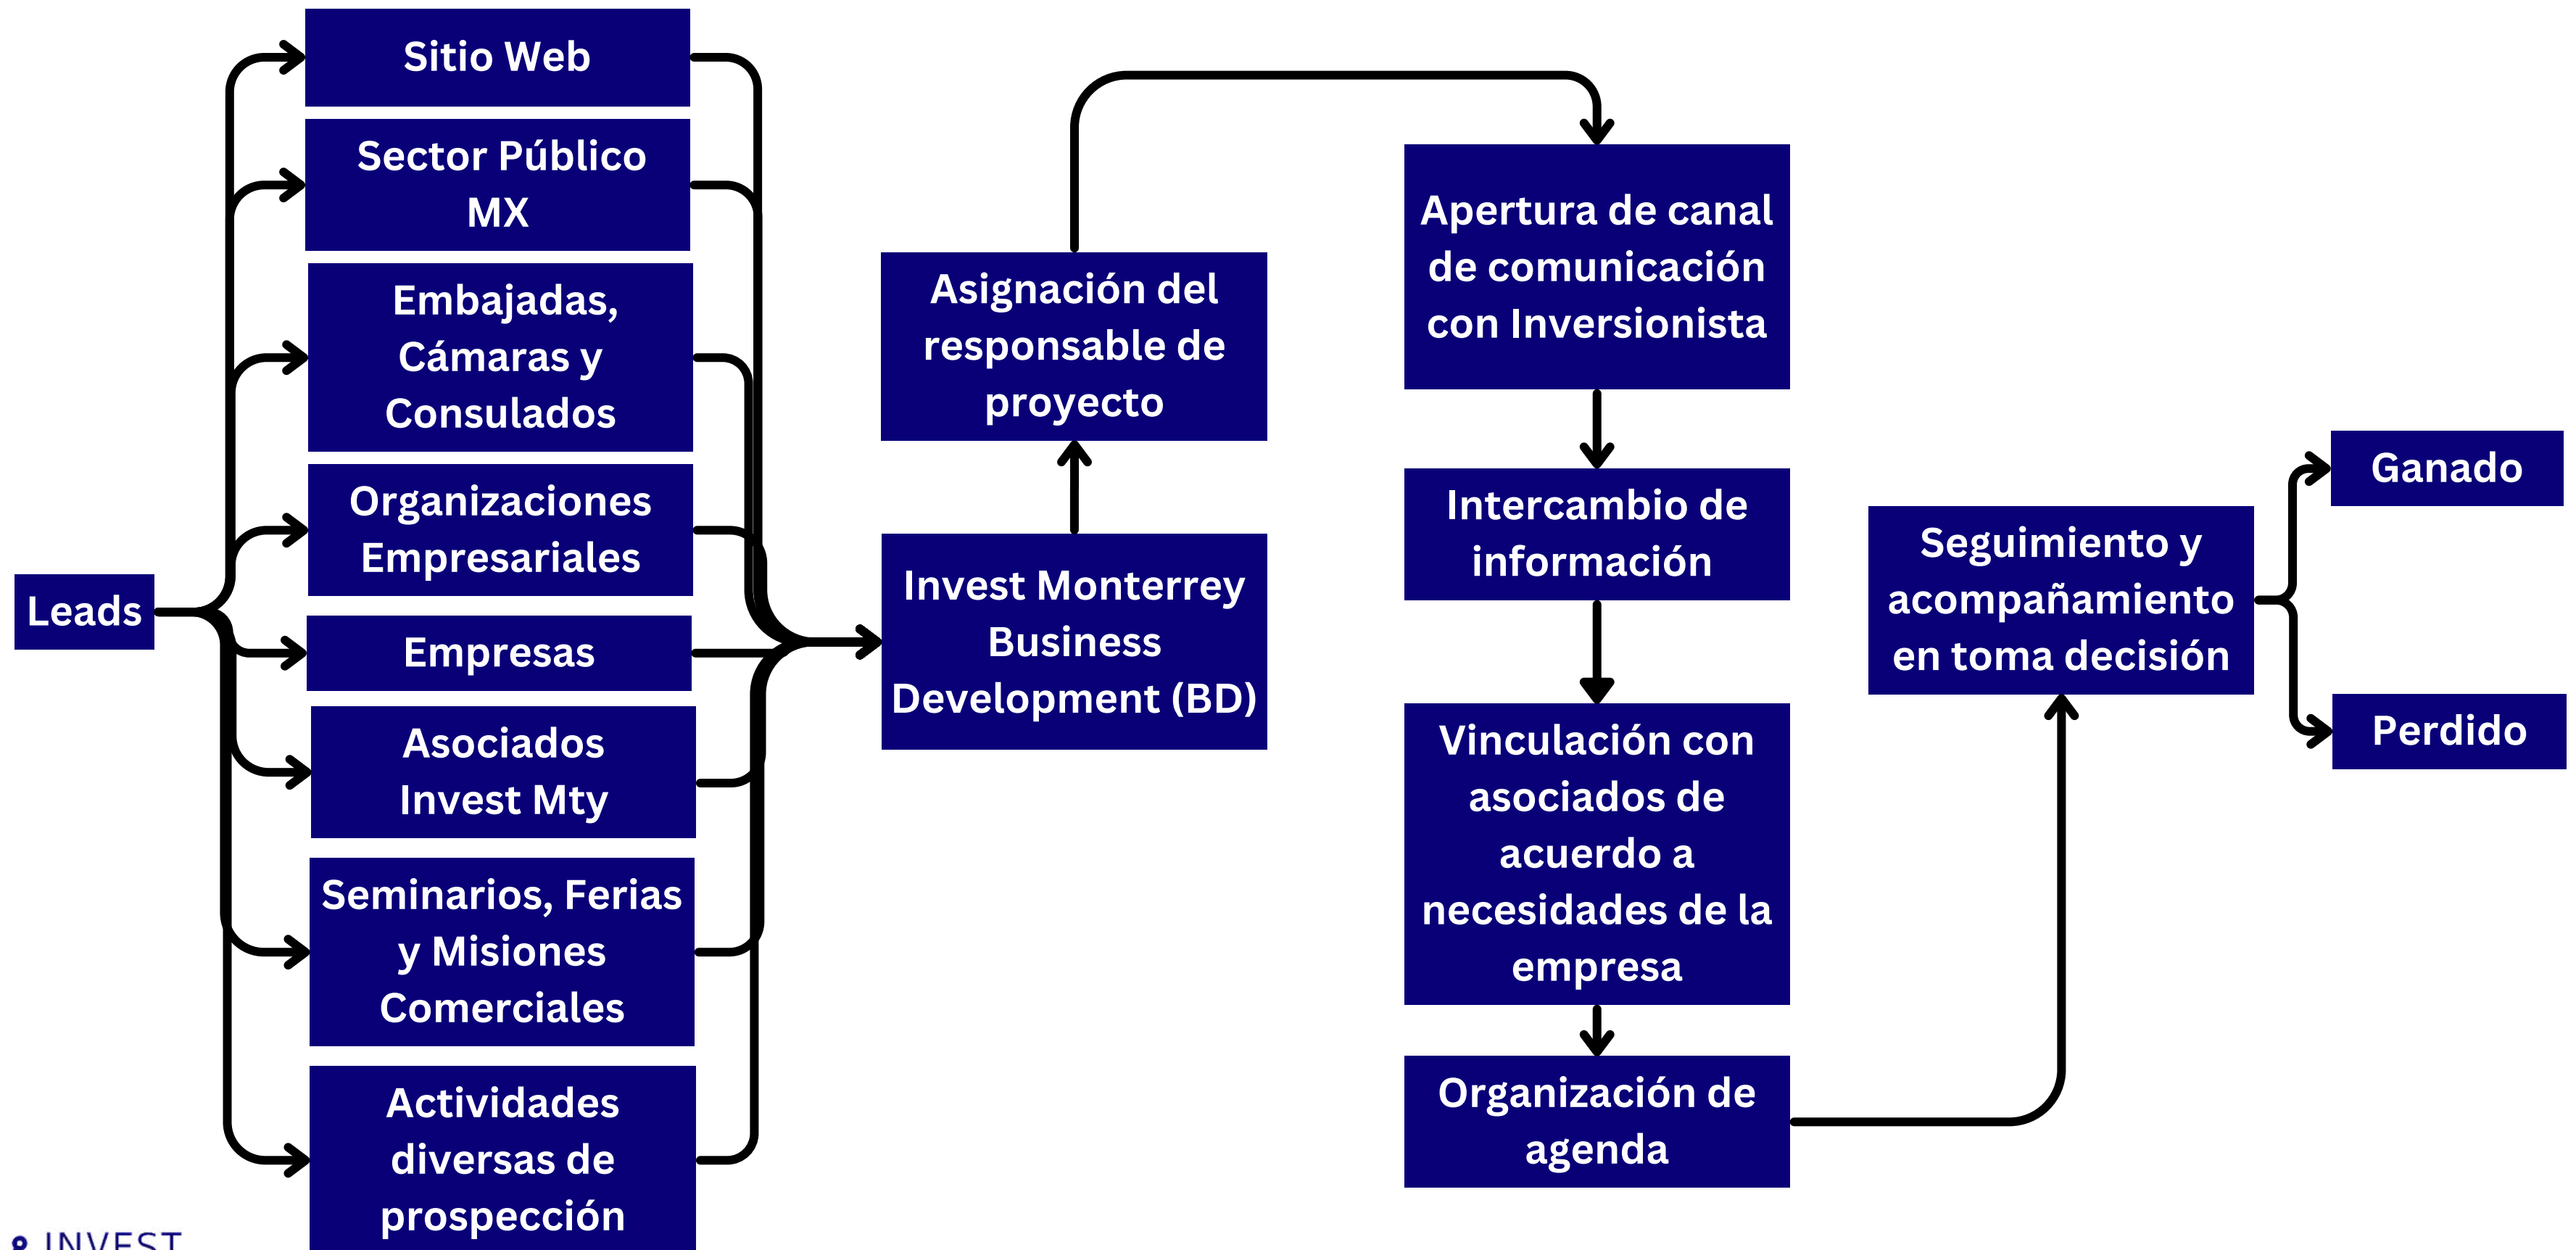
Leads

Sitio Web

Sector Público MX

Embajadas, Cámaras y Consulados

Organizaciones Empresariales

Empresas

Asociados Invest Mty

Seminarios, Ferias y Misiones Comerciales

Actividades diversas de prospección

Invest Monterrey Business Development (BD)

Asignación del responsable de proyecto

Apertura de canal de comunicación con Inversionista

Intercambio de información

Vinculación con asociados de acuerdo a necesidades de la empresa

Organización de agenda

Seguimiento y acompañamiento en toma decisión

Ganado

Perdido

INVEST